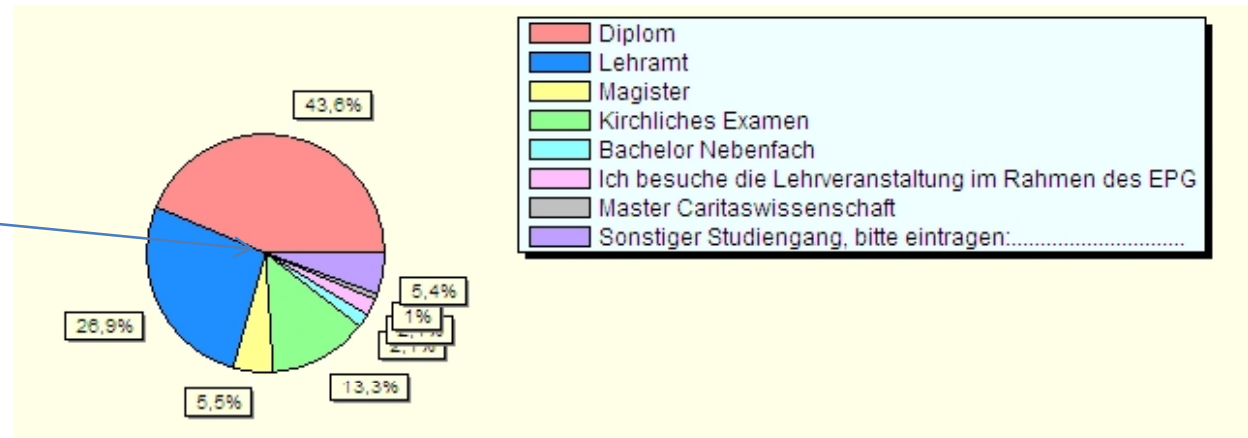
43,6%
26,9%
5,5%
13,3%
5,4%
1%
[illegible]
2,1%

Diplom
Lehramt
Magister
Kirchliches Examen
Bachelor Nebenfach
Ich besuche die Lehrveranstaltung im Rahmen des EPG
Master Caritaswissenschaft
Sonstiger Studiengang, bitte eintragen:...........................